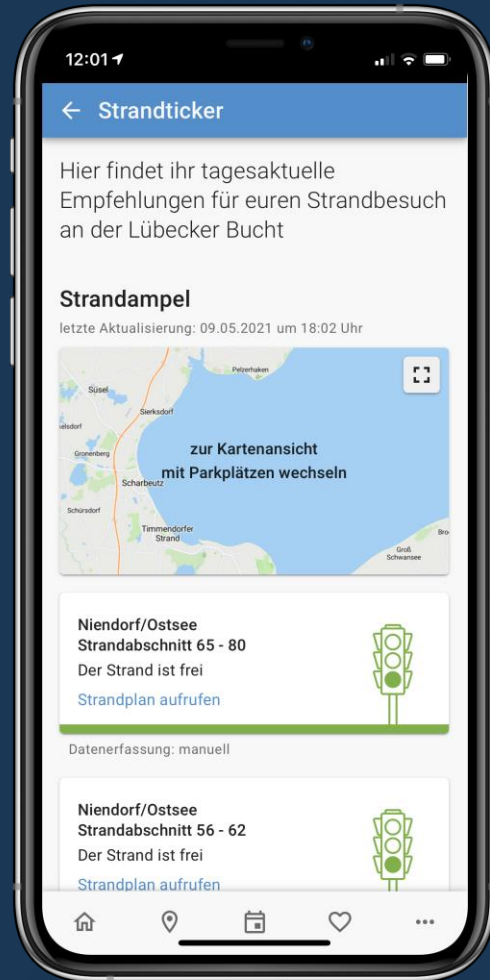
12:01

← Strandticker

Hier findet ihr tagesaktuelle Empfehlungen für euren Strandbesuch an der Lübecker Bucht

Strandampel

letzte Aktualisierung: 09.05.2021 um 18:02 Uhr

Pelzerhaken
Süsel
Sierksdorf
elsdorf
Gronenberg
Scharbeutz
Schürsdorf
Timmendorfer Strand
Bro
Groß Schwansee

zur Kartenansicht mit Parkplätzen wechseln

Niendorf/Ostsee
Strandabschnitt 65 - 80
Der Strand ist frei
Strandplan aufrufen

Datenerfassung: manuell

Niendorf/Ostsee
Strandabschnitt 56 - 62
Der Strand ist frei
Strandplan aufrufen